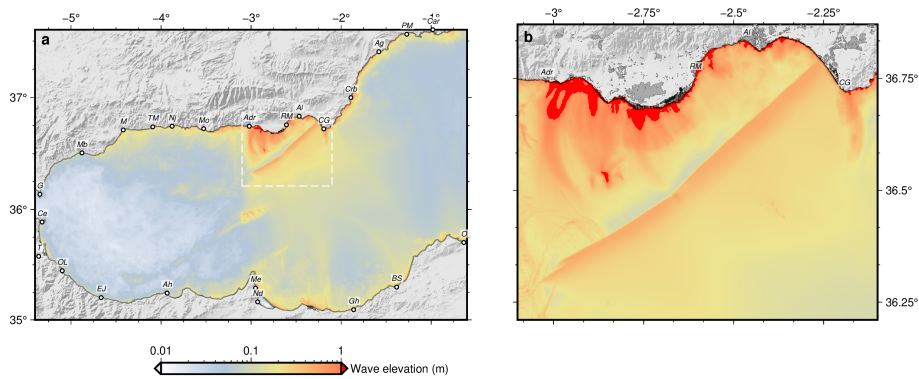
a

−5° −4° −3° −2° −1°

37° 36° 35°

PM Car Ag Crb Al RM CG Adr Mo Nj TM M Mb G Ce T OL EJ Ah Me Nd Gh BS O

b

−3° −2.75° −2.5° −2.25°

36.75° 36.5° 36.25°

Al Adr RM CG

0.01 0.1 1 Wave elevation (m)